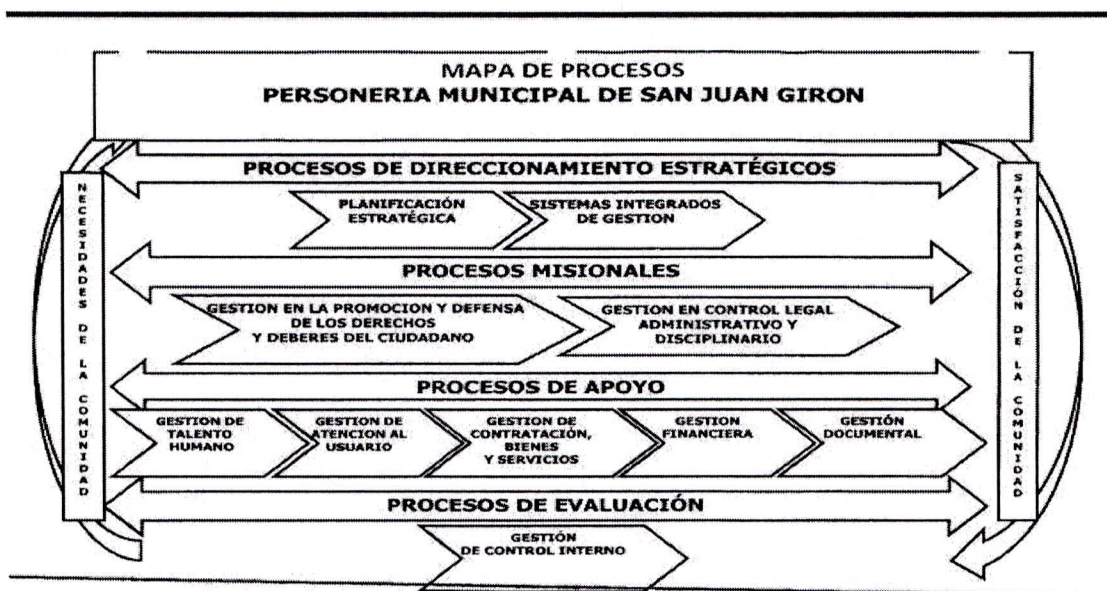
MAPA DE PROCESOS
PERSONERIA MUNICIPAL DE SAN JUAN GIRON

NECESIDADES DE LA COMUNIDAD

PROCESOS DE DIRECCIONAMIENTO ESTRATÉGICOS

PLANIFICACIÓN ESTRATÉGICA

SISTEMAS INTEGRADOS DE GESTION

PROCESOS MISIONALES

GESTION EN LA PROMOCION Y DEFENSA DE LOS DERECHOS Y DEBERES DEL CIUDADANO

GESTION EN CONTROL LEGAL ADMINISTRATIVO Y DISCIPLINARIO

PROCESOS DE APOYO

GESTION DE TALENTO HUMANO

GESTION DE ATENCION AL USUARIO

GESTION DE CONTRATACIÓN, BIENES Y SERVICIOS

GESTION FINANCIERA

GESTIÓN DOCUMENTAL

PROCESOS DE EVALUACIÓN

GESTIÓN DE CONTROL INTERNO

SATISFACCIÓN DE LA COMUNIDAD